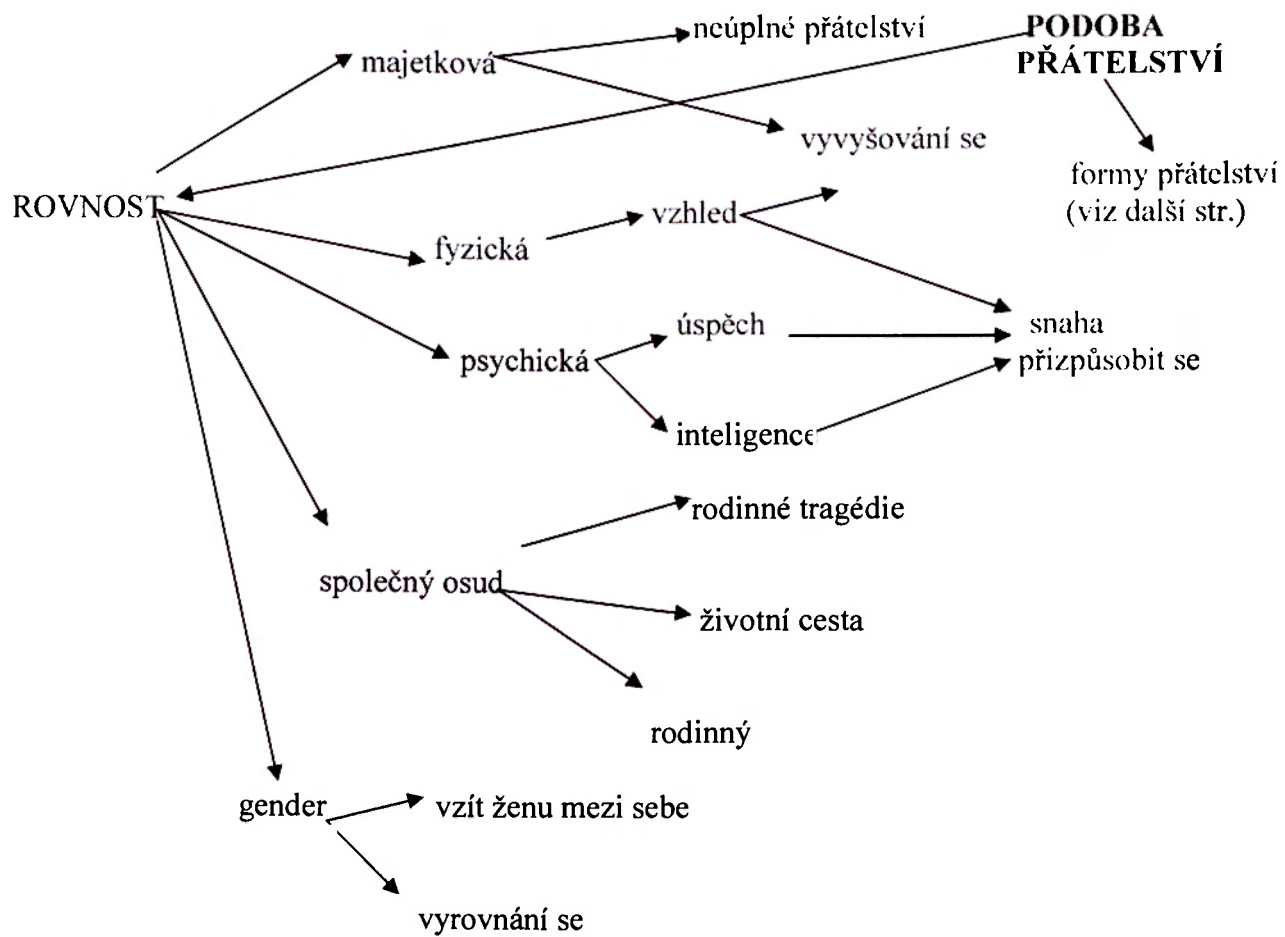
majetková

neúplné přátelství

PODOBA PŘÁTELSTVÍ

vyvyšování se

formy přátelství (viz další str.)

ROVNOST

fyzická

vzhled

snaha přizpůsobit se

psychická

úspěch

inteligence

rodinné tragédie

společný osud

životní cesta

rodinný

gender

vzít ženu mezi sebe

vyrovnání se